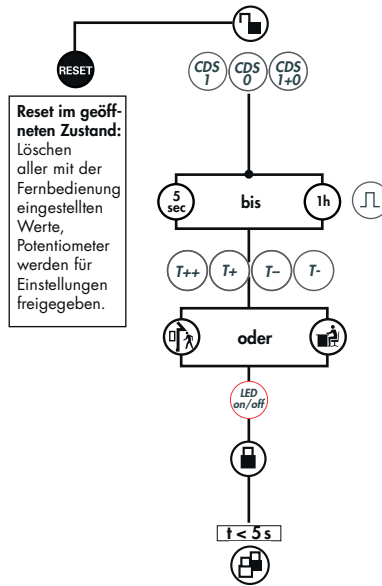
RESET

Reset im geöffneten Zustand: Löschen aller mit der Fernbedienung eingestellten Werte, Potentiometer werden für Einstellungen freigegeben.

CDS 1
CDS 0
CDS 1+0

5 sec
bis
1h

T++
T+
T–
T-

oder

LED on/off

t < 5 s